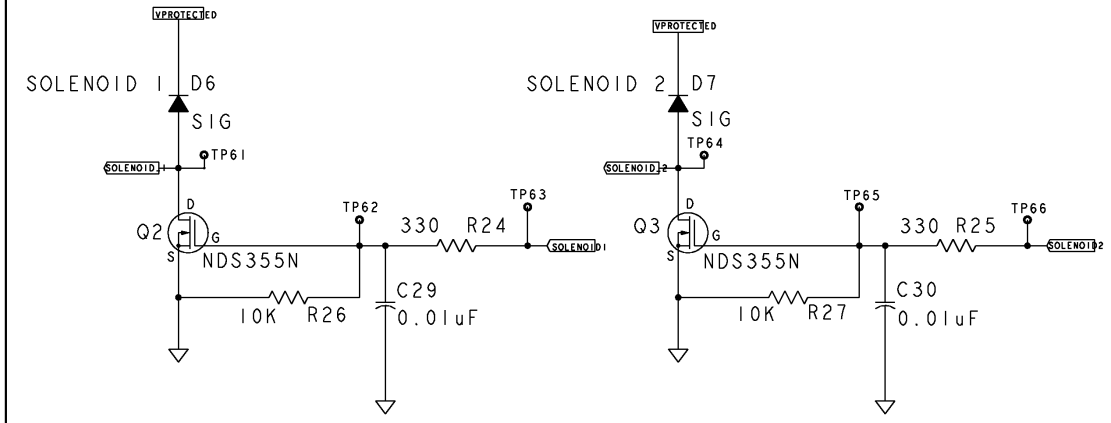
VPROTECTED
SOLENOID 1 D6
SIG
TP61
SOLENOID1
D
Q2
G
S
NDS355N
TP62
330 R24
TP63
SOLENOID1
C29
10K R26
0.01uF

VPROTECTED
SOLENOID 2 D7
SIG
TP64
SOLENOID2
D
Q3
G
S
NDS355N
TP65
330 R25
TP66
SOLENOID2
C30
10K R27
0.01uF